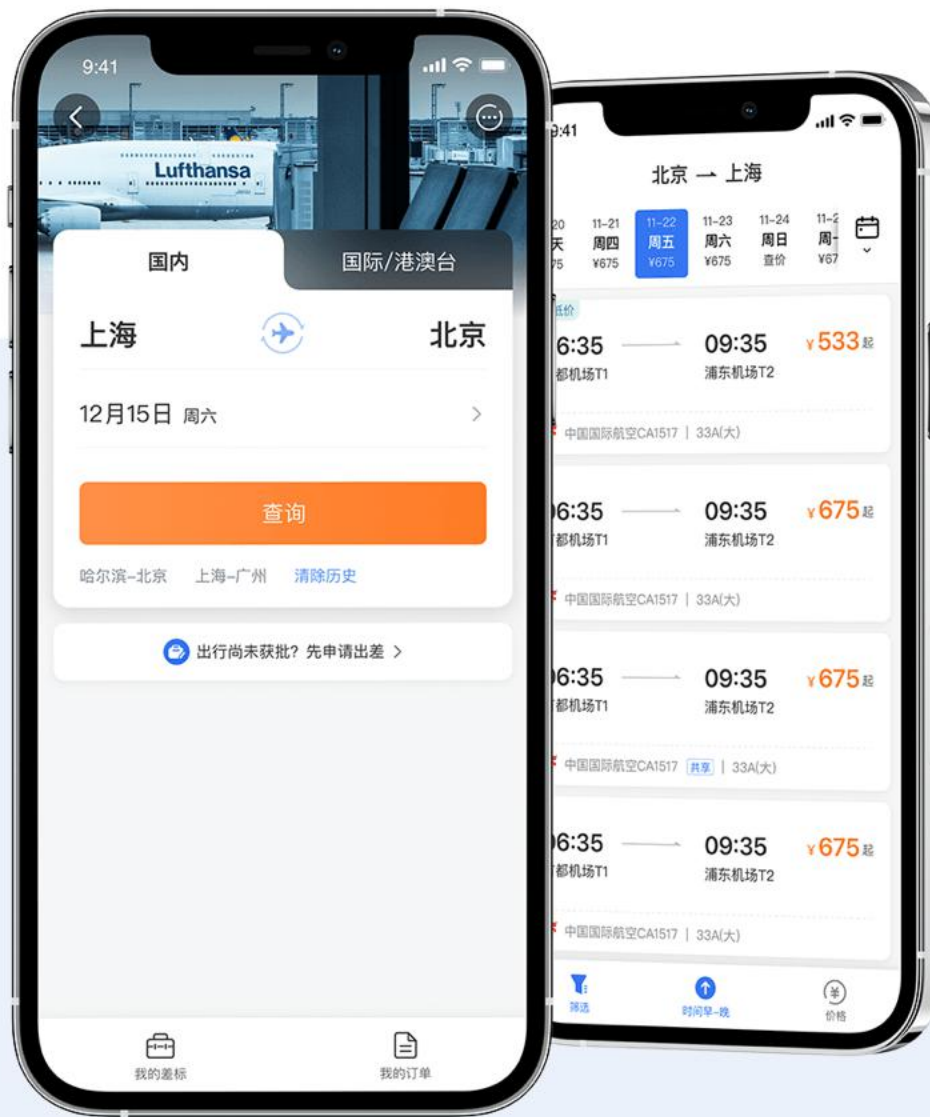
9:41

Lufthansa

国内

国际/港澳台

上海

北京

12月15日 周六

查询

哈尔滨-北京 上海-广州 清除历史

出行尚未获批？先申请出差 >

我的差标

我的订单

9:41

北京 — 上海

20 天 75

11-21 周四 ¥675

11-22 周五 ¥675

11-23 周六 ¥675

11-24 周日 查价

11-2 周- ¥67

低价

6:35 都机场T1 — 09:35 浦东机场T2 ¥533起

中国国际航空CA1517 | 33A(大)

6:35 都机场T1 — 09:35 浦东机场T2 ¥675起

中国国际航空CA1517 | 33A(大)

6:35 都机场T1 — 09:35 浦东机场T2 ¥675起

中国国际航空CA1517 共享 | 33A(大)

6:35 都机场T1 — 09:35 浦东机场T2 ¥675起

中国国际航空CA1517 | 33A(大)

筛选

时间早-晚

价格